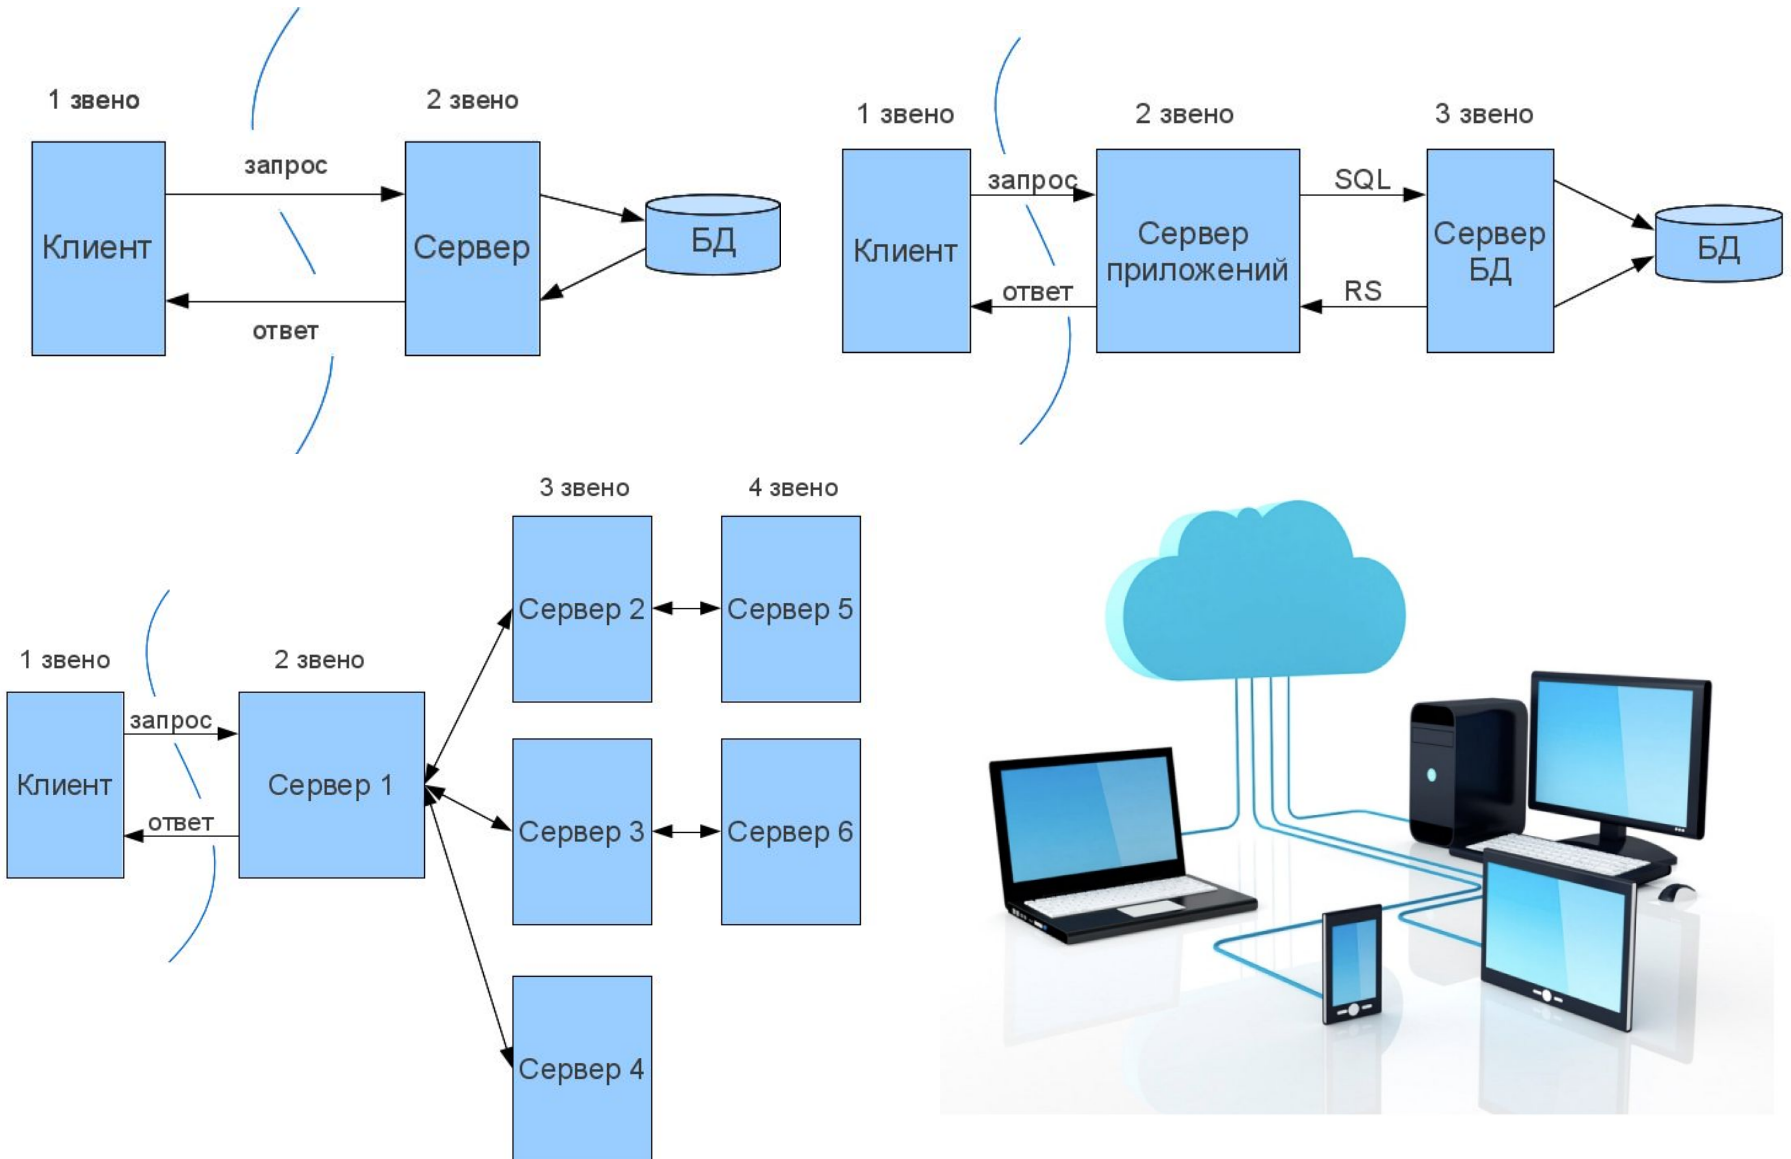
1 звено

2 звено

Клиент

запрос

ответ

Сервер

БД

1 звено

2 звено

3 звено

Клиент

запрос

ответ

Сервер приложений

SQL

RS

Сервер БД

БД

3 звено

4 звено

1 звено

2 звено

Клиент

запрос

ответ

Сервер 1

Сервер 2

Сервер 5

Сервер 3

Сервер 6

Сервер 4